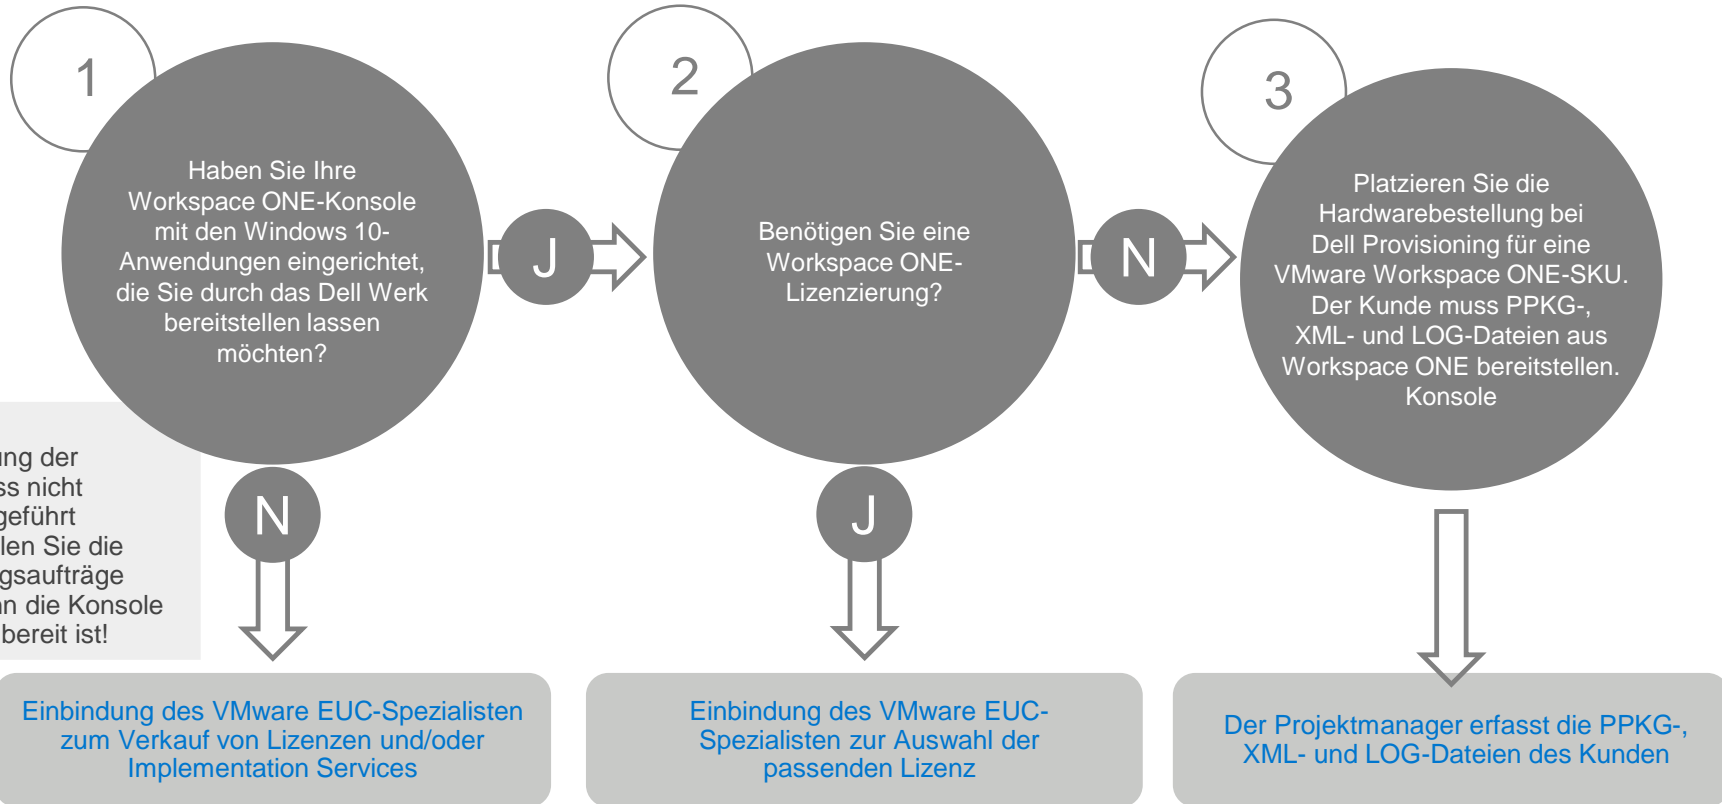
1

Haben Sie Ihre Workspace ONE-Konsole mit den Windows 10-Anwendungen eingerichtet, die Sie durch das Dell Werk bereitstellen lassen möchten?

J

2

Benötigen Sie eine Workspace ONE-Lizenzierung?

N

3

Platzieren Sie die Hardwarebestellung bei Dell Provisioning für eine VMware Workspace ONE-SKU. Der Kunde muss PPKG-, XML- und LOG-Dateien aus Workspace ONE bereitstellen. Konsole

ung der
ss nicht
geführt
len Sie die
gsaufträge
n die Konsole
bereit ist!

N

J

Einbindung des VMware EUC-Spezialisten zum Verkauf von Lizenzen und/oder Implementation Services

Einbindung des VMware EUC-Spezialisten zur Auswahl der passenden Lizenz

Der Projektmanager erfasst die PPKG-, XML- und LOG-Dateien des Kunden